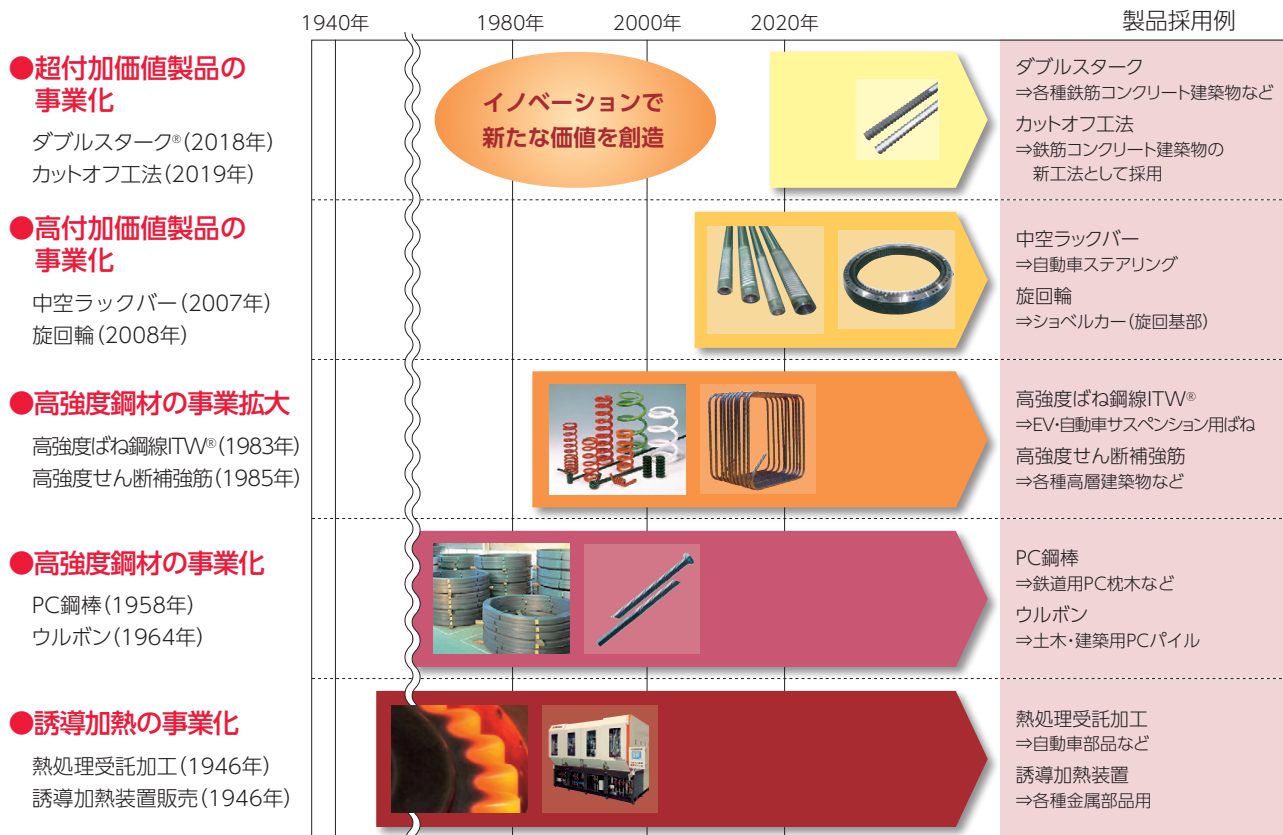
1940年 1980年 2000年 2020年

製品採用例

●超付加価値製品の事業化
ダブルスターク®(2018年)
カットオフ工法(2019年)

イノベーションで新たな価値を創造

ダブルスターク
⇒各種鉄筋コンクリート建築物など
カットオフ工法
⇒鉄筋コンクリート建築物の新工法として採用

●高付加価値製品の事業化
中空ラックバー(2007年)
旋回輪(2008年)

中空ラックバー
⇒自動車ステアリング
旋回輪
⇒ショベルカー(旋回基部)

●高強度鋼材の事業拡大
高強度ばね鋼線ITW®(1983年)
高強度せん断補強筋(1985年)

高強度ばね鋼線ITW®
⇒EV・自動車サスペンション用ばね
高強度せん断補強筋
⇒各種高層建築物など

●高強度鋼材の事業化
PC鋼棒(1958年)
ウルボン(1964年)

PC鋼棒
⇒鉄道用PC枕木など
ウルボン
⇒土木・建築用PCパイル

●誘導加熱の事業化
熱処理受託加工(1946年)
誘導加熱装置販売(1946年)

熱処理受託加工
⇒自動車部品など
誘導加熱装置
⇒各種金属部品用